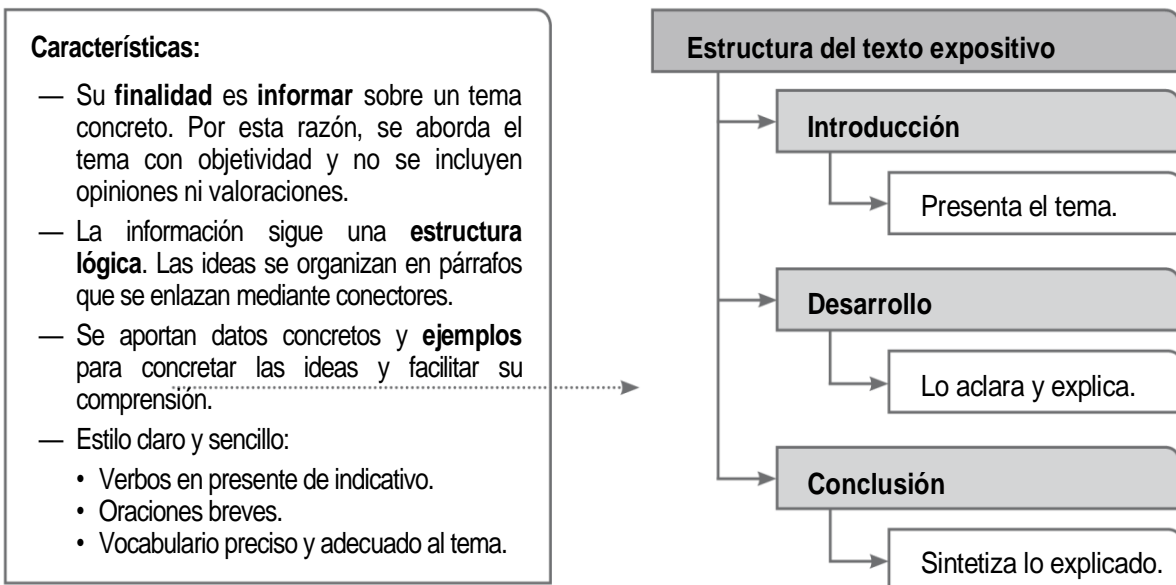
Características:

— Su **finalidad** es **informar** sobre un tema concreto. Por esta razón, se aborda el tema con objetividad y no se incluyen opiniones ni valoraciones.

— La información sigue una **estructura lógica**. Las ideas se organizan en párrafos que se enlazan mediante conectores.

— Se aportan datos concretos y **ejemplos** para concretar las ideas y facilitar su comprensión.

— Estilo claro y sencillo:
• Verbos en presente de indicativo.
• Oraciones breves.
• Vocabulario preciso y adecuado al tema.

Estructura del texto expositivo

Introducción

Presenta el tema.

Desarrollo

Lo aclara y explica.

Conclusión

Sintetiza lo explicado.